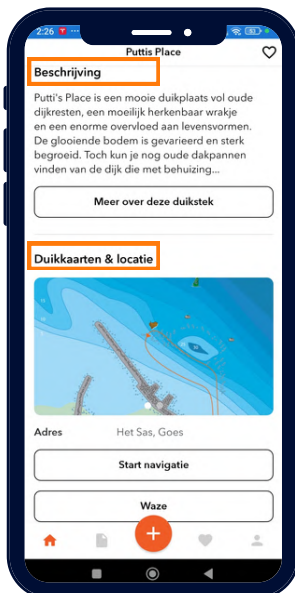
2:26

Puttis Place

Beschrijving

Putti's Place is een mooie duikplaats vol oude dijkresten, een moeilijk herkenbaar wrakje en een enorme overvloed aan levensvormen. De glooiende bodem is gevarieerd en sterk begroeid. Toch kun je nog oude dakpannen vinden van de dijk die met behuizing...

Meer over deze duikstek

Duikkaarten & locatie

Adres Het Sas, Goes

Start navigatie

Waze

+